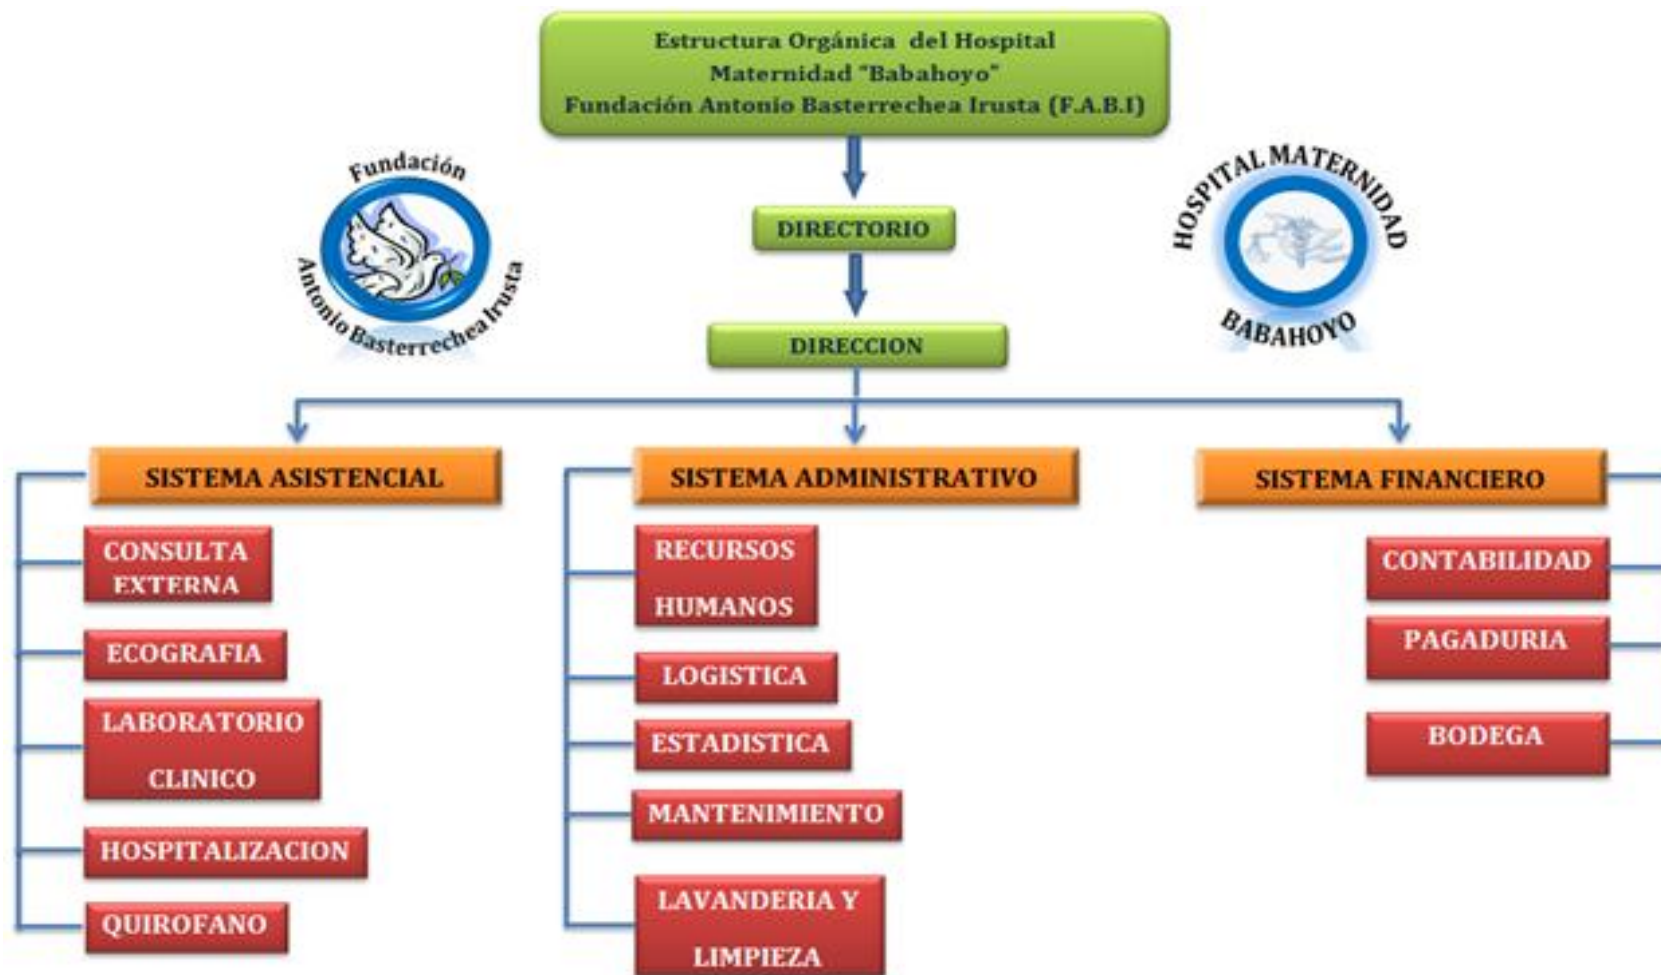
Estructura Orgánica del Hospital
Maternidad "Babahoyo"
Fundación Antonio Basterrechea Irusta (F.A.B.I)

Fundación
Antonio Basterrechea Irusta

HOSPITAL MATERNIDAD
BABAHOYO

DIRECTORIO

DIRECCION

SISTEMA ASISTENCIAL

CONSULTA EXTERNA

ECOGRAFIA

LABORATORIO CLINICO

HOSPITALIZACION

QUIROFANO

SISTEMA ADMINISTRATIVO

RECURSOS HUMANOS

LOGISTICA

ESTADISTICA

MANTENIMIENTO

LAVANDERIA Y LIMPIEZA

SISTEMA FINANCIERO

CONTABILIDAD

PAGADURIA

BODEGA